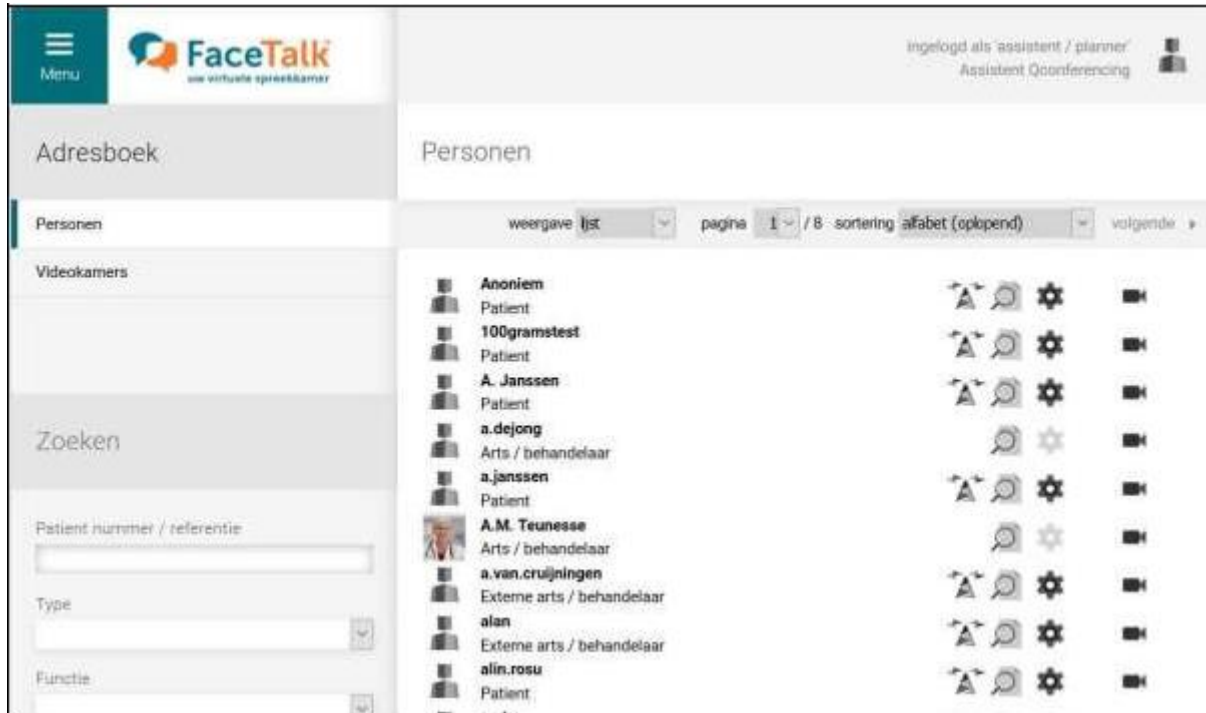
Menu

FaceTalk
uw virtuele spreekkamer

ingelogd als 'assistent / planner'
Assistent Qconferencing

Adresboek

Personen

Videokamers

Zoeken

Patient nummer / referentie

Type

Functie

Personen

weergave lijst pagina 1 / 8 sortering alfabet (oplopend) volgende

Anoniem
Patient

100gramstest
Patient

A. Janssen
Patient

a.dejong
Arts / behandelaar

a.janssen
Patient

A.M. Teunesse
Arts / behandelaar

a.van.cruijningen
Externe arts / behandelaar

alan
Externe arts / behandelaar

alin.rosu
Patient